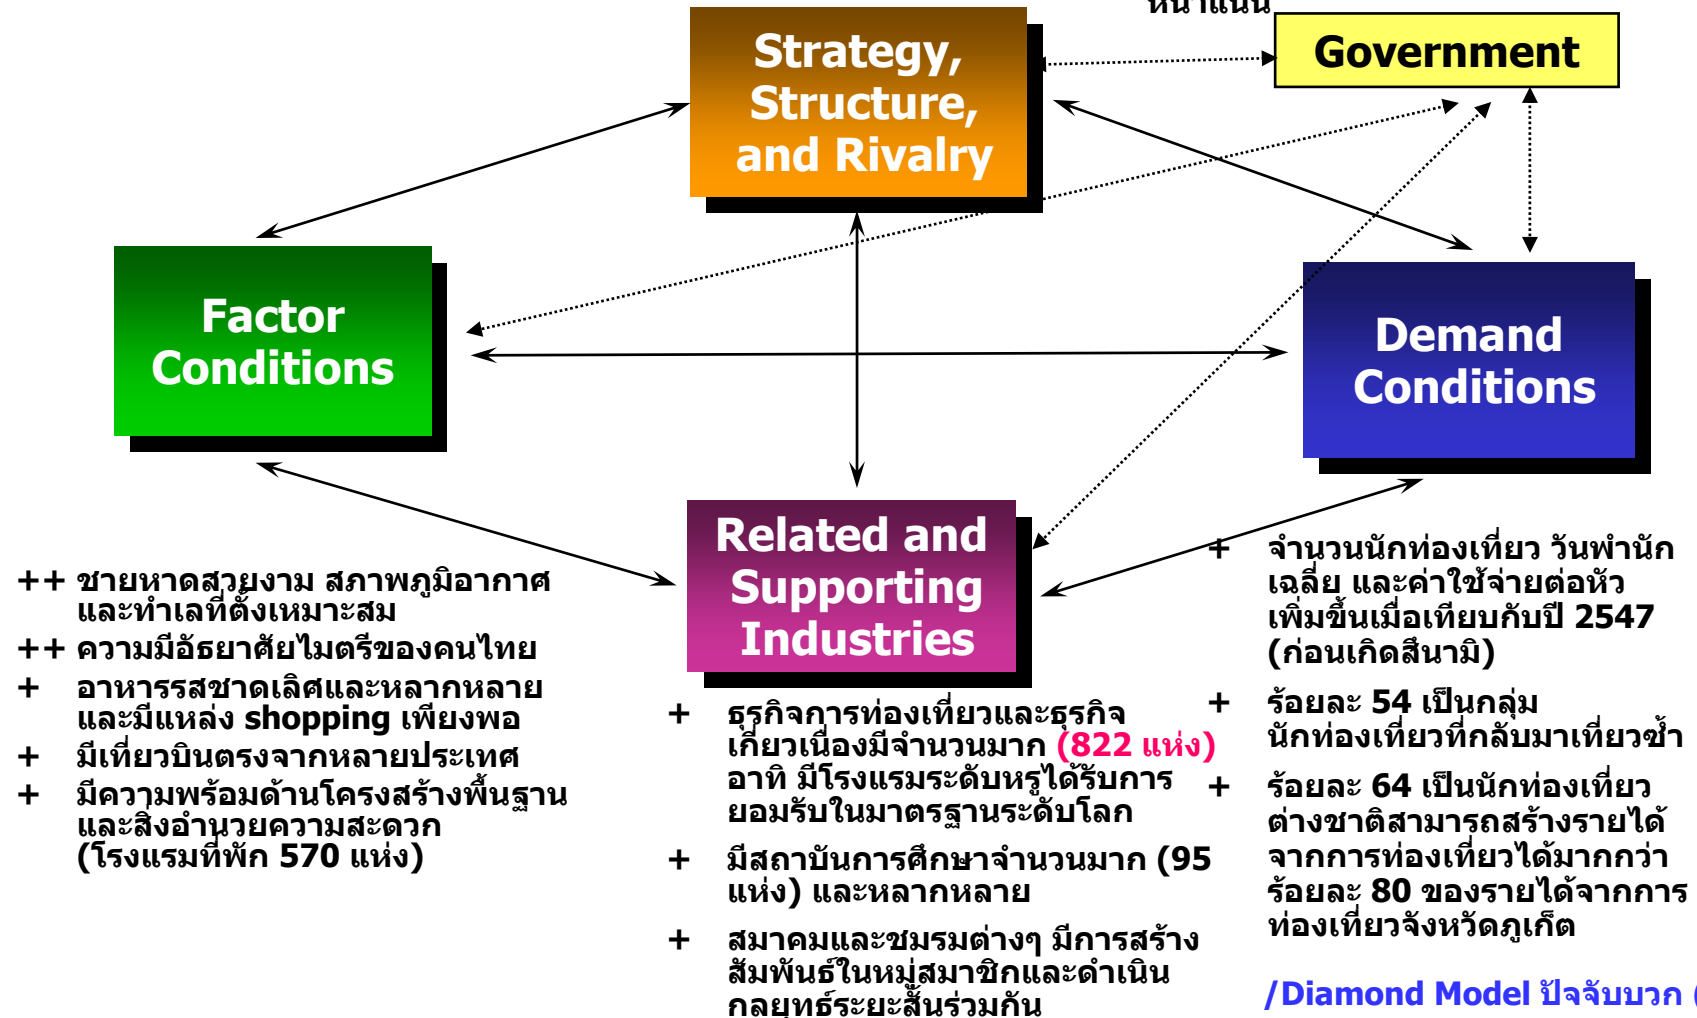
หน่วยแน่น

Government

Strategy, Structure, and Rivalry

Factor Conditions

Demand Conditions

Related and Supporting Industries

++ ชายหาดสวยงาม สภาพภูมิอากาศ และทำเลที่ตั้งเหมาะสม

++ ความมีอัธยาศัยไมตรีของคนไทย

+ อาหารรสชาดเลิศและหลากหลาย และมีแหล่ง shopping เพียงพอ

+ มีเที่ยวบินตรงจากหลายประเทศ

+ มีความพร้อมด้านโครงสร้างพื้นฐาน และสิ่งอำนวยความสะดวก (โรงแรมที่พัก 570 แห่ง)

+ ธุรกิจการท่องเที่ยวและธุรกิจเกี่ยวเนื่องมีจำนวนมาก (822 แห่ง) อาทิ มีโรงแรมระดับหรูได้รับการยอมรับในมาตรฐานระดับโลก

+ มีสถาบันการศึกษาจำนวนมาก (95 แห่ง) และหลากหลาย

+ สมาคมและชมรมต่างๆ มีการสร้างสัมพันธ์ในหมู่สมาชิกและดำเนินกลยุทธ์ระยะสั้นร่วมกัน

+ จำนวนนักท่องเที่ยว วันพำนักเฉลี่ย และค่าใช้จ่ายต่อหัวเพิ่มขึ้นเมื่อเทียบกับปี 2547 (ก่อนเกิดสึนามิ)

+ ร้อยละ 54 เป็นกลุ่มนักท่องเที่ยวที่กลับมาเที่ยวซ้ำ

+ ร้อยละ 64 เป็นนักท่องเที่ยวต่างชาติสามารถสร้างรายได้จากการท่องเที่ยวได้มากกว่าร้อยละ 80 ของรายได้จากการท่องเที่ยวจังหวัดภูเก็ต

/Diamond Model ปัจจัยบวก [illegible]